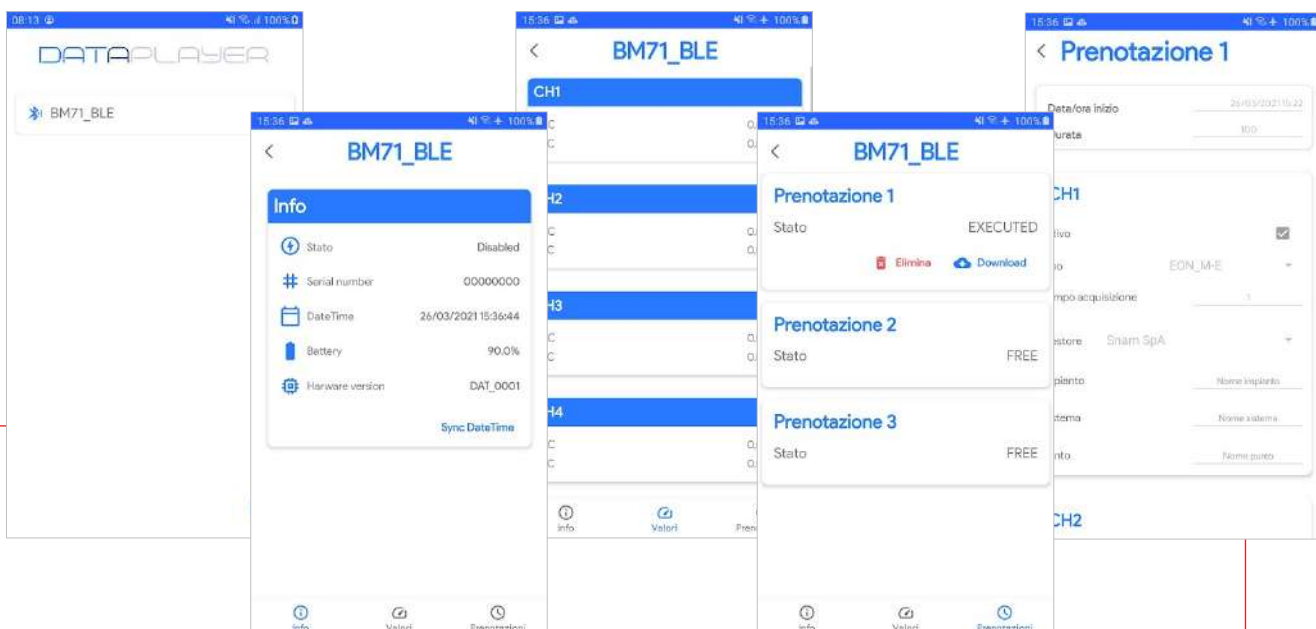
08:13 100%

DATAPLAYER

BM71_BLE

15:36 100%

BM71_BLE

Info

Stato Disabled

Serial number 00000000

DateTime 26/03/2021 15:36:44

Battery 90.0%

Harware version DAT_0001

Sync DateTime

Info Valori Prenotazioni

15:36 100%

BM71_BLE

CH1

C 0,
C 0,

H2

C 0,
C 0,

H3

C 0,
C 0,

H4

C 0,
C 0,

Info Valori Pren

15:36 100%

BM71_BLE

Prenotazione 1

Stato EXECUTED

Elimina Download

Prenotazione 2

Stato FREE

Prenotazione 3

Stato FREE

Info Valori Prenotazioni

15:36 100%

Prenotazione 1

Data/ora inizio 26/03/2021 15:22

Durata 100

CH1

tivo

o EON_M-E

mpo acquisizione 1

estore Snam SpA

pianto Nome impianto

stema Nome sistema

nto Nome punto

CH2